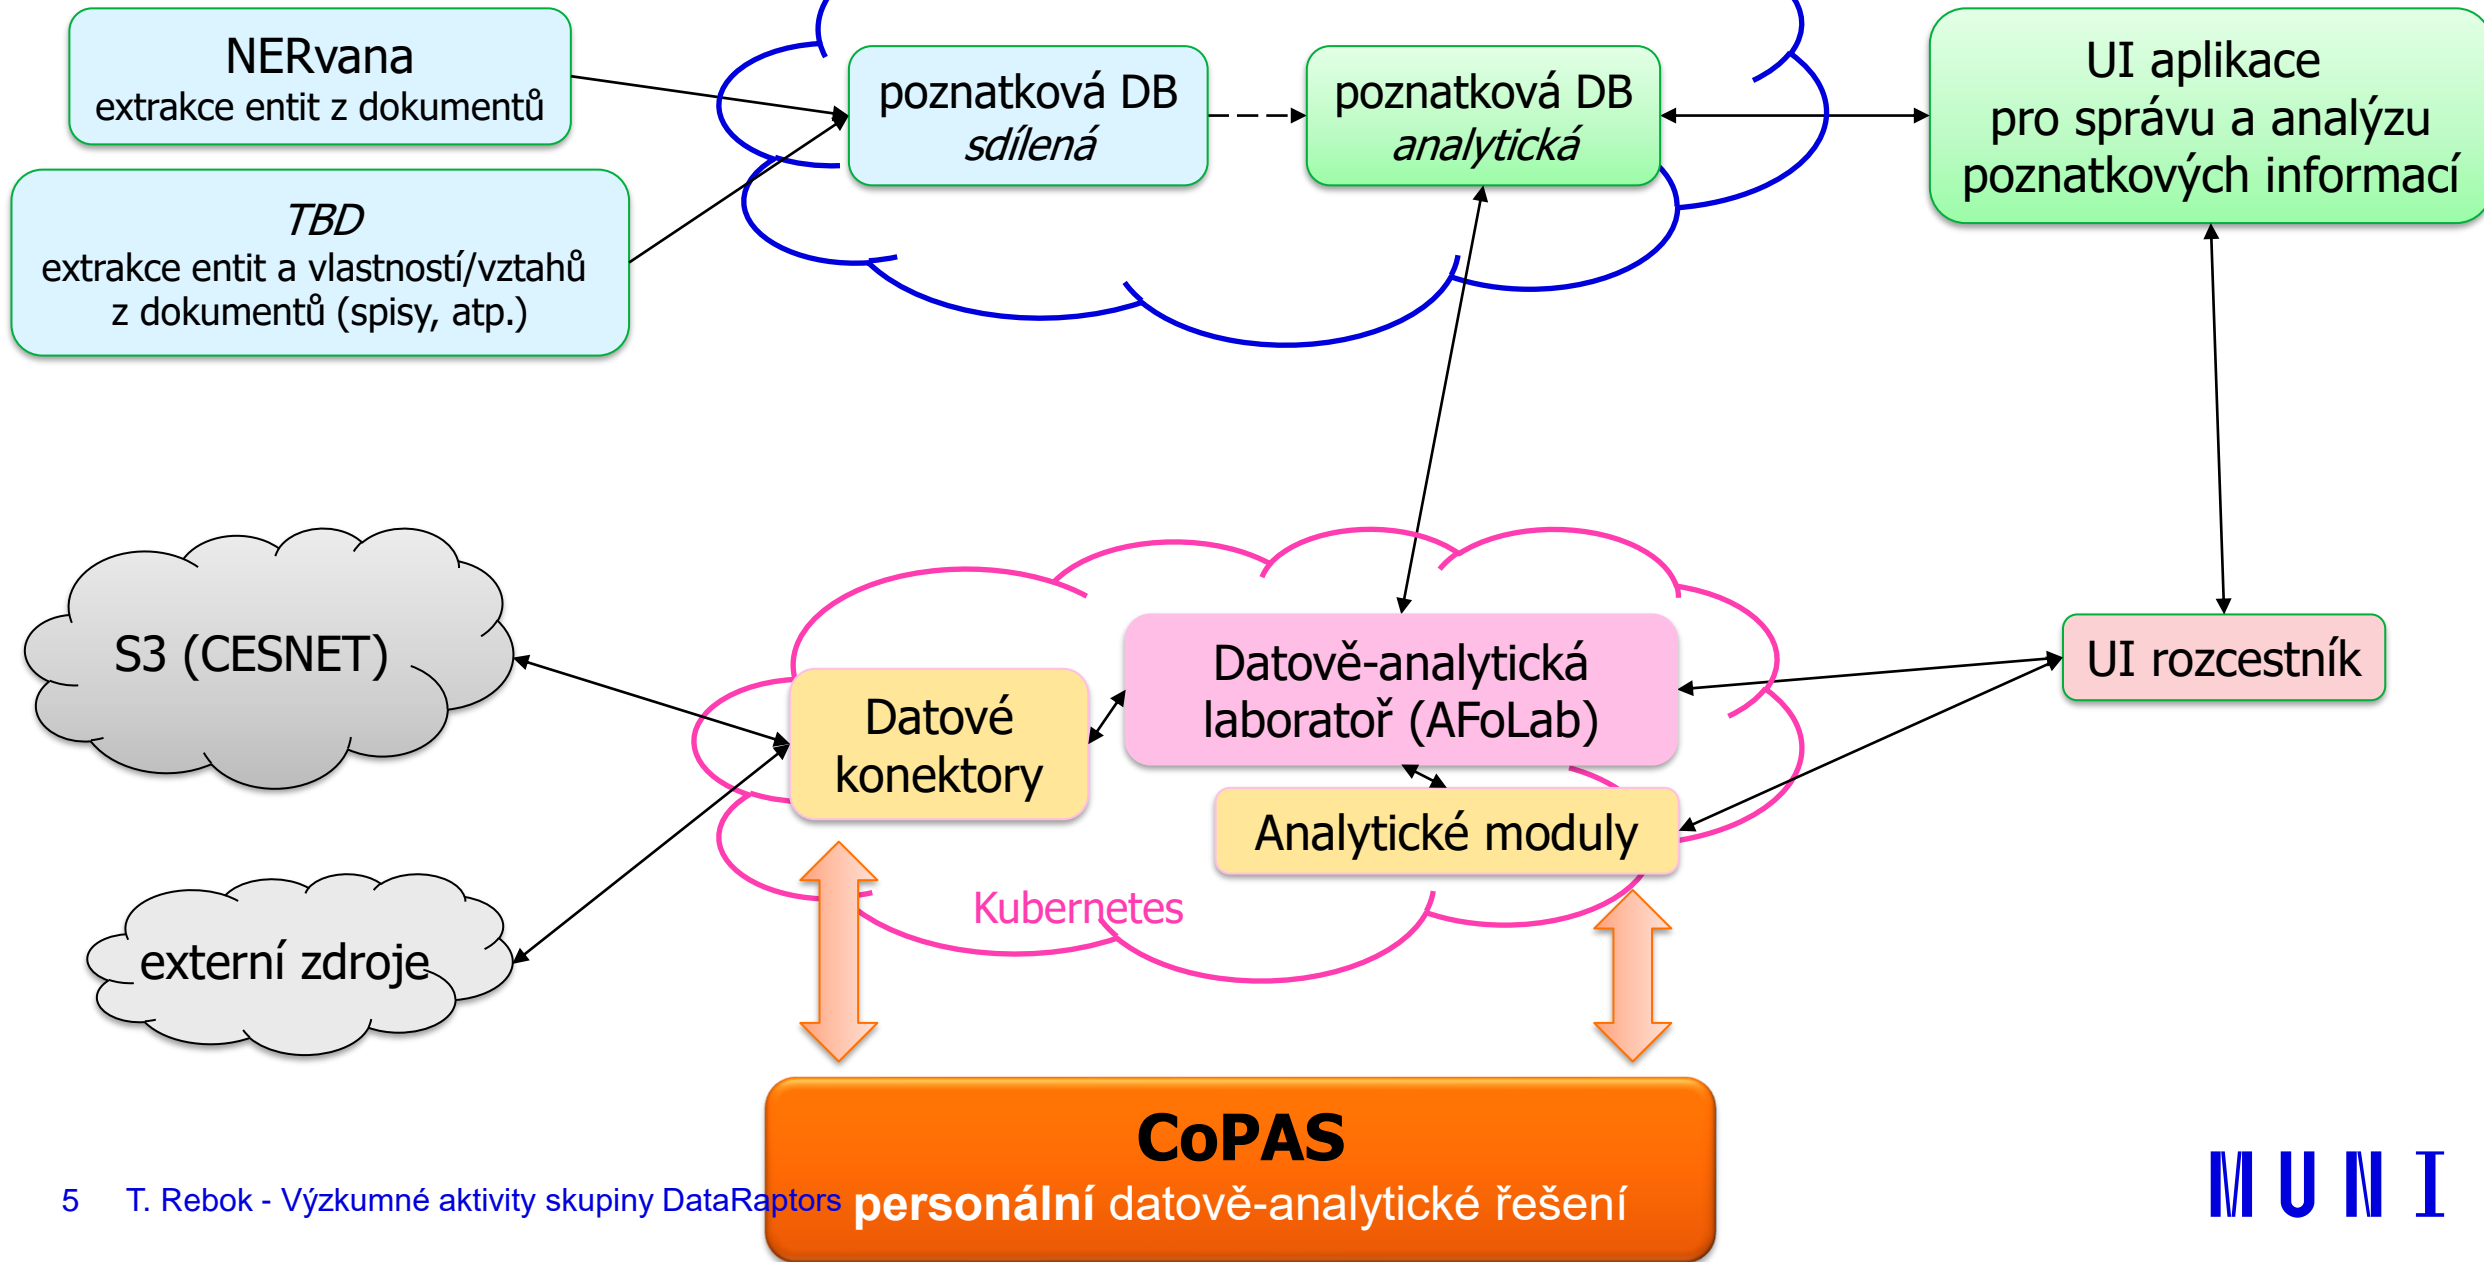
NERvana
extrakce entit z dokumentů

TBD
extrakce entit a vlastností/vztahů z dokumentů (spisy, atp.)

poznatková DB
sdílená

poznatková DB
analytická

UI aplikace
pro správu a analýzu poznatkových informací

S3 (CESNET)

externí zdroje

Datové konektory

Datově-analytická laboratoř (AFoLab)

Analytické moduly

UI rozcestník

Kubernetes

CoPAS
personální datově-analytické řešení

5 T. Rebok - Výzkumné aktivity skupiny DataRaptors

MUNI